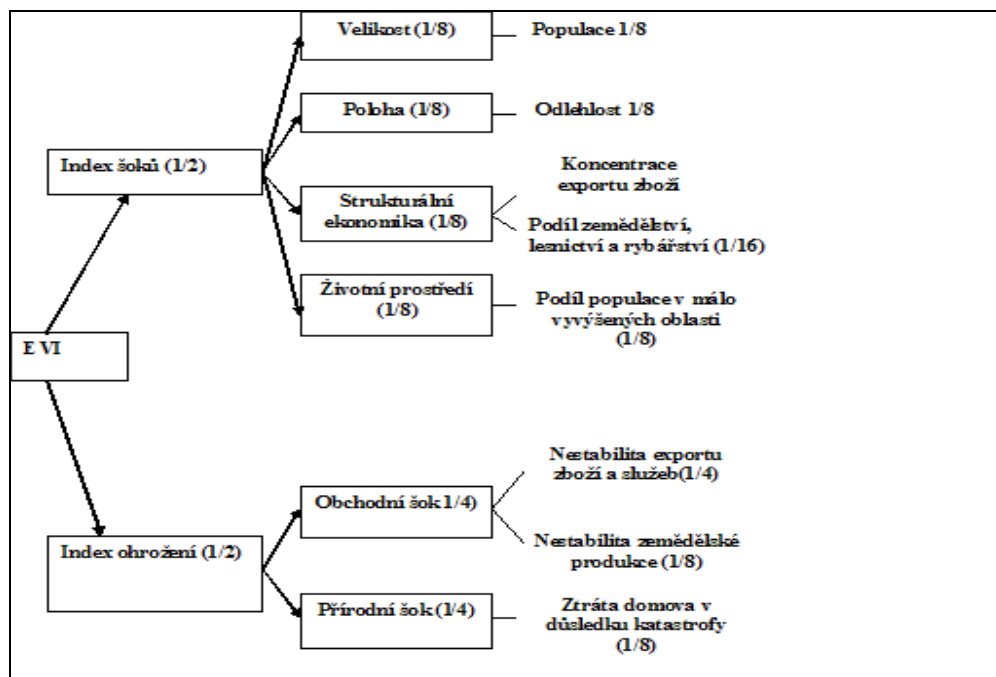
E VI

Index šoků (1/2)

Velikost (1/8)

Populace 1/8

Poloha (1/8)

Odlehlost 1/8

Strukturální ekonomika (1/8)

Koncentrace exportu zboží

Podíl zemědělství, lesnictví a rybářství (1/16)

Životní prostředí (1/8)

Podíl populace v málo vyvýšených oblastí (1/8)

Index ohrožení (1/2)

Obchodní šok 1/4)

Nestabilita exportu zboží a služeb(1/4)

Nestabilita zemědělské produkce (1/8)

Přírodní šok (1/4)

Ztráta domova v důsledku katastrofy (1/8)